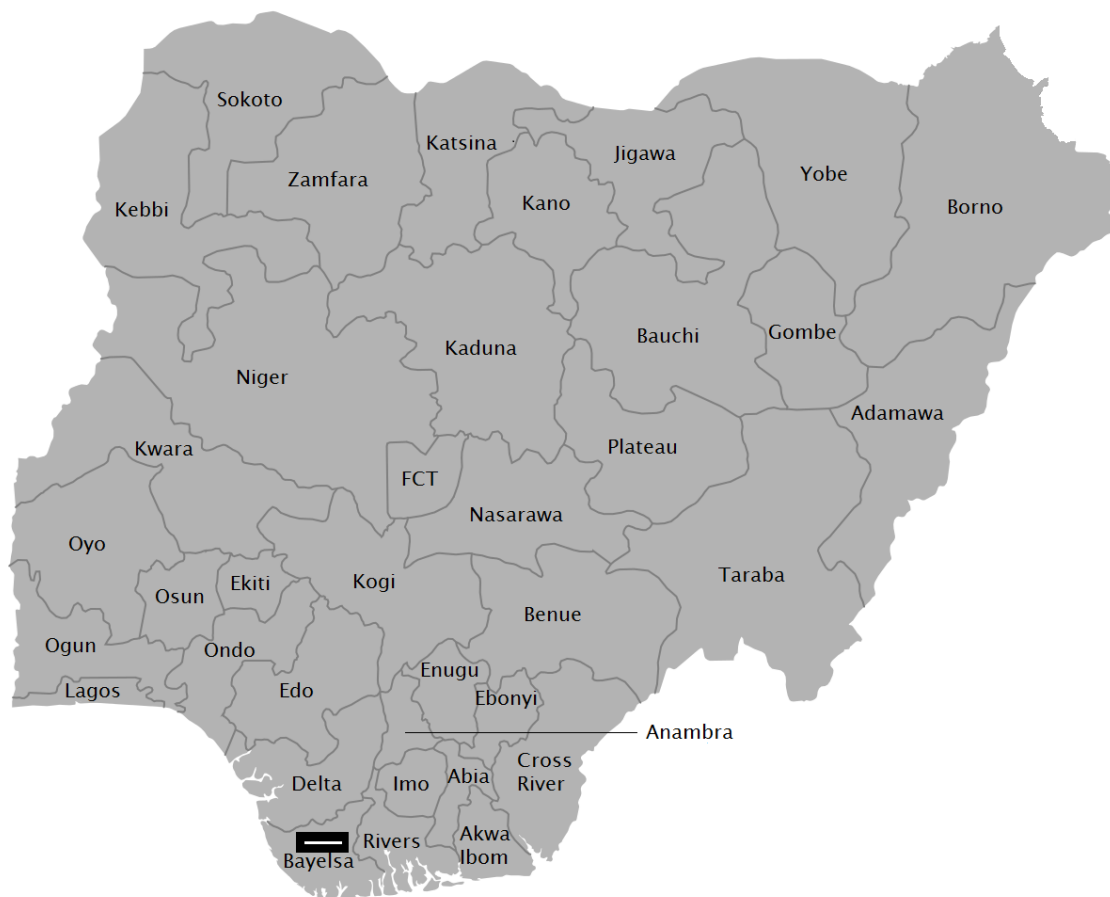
Sokoto

Katsina

Jigawa

Yobe

Borno

Zamfara

Kano

Kebbi

Bauchi

Gombe

Kaduna

Niger

Adamawa

Kwara

Plateau

FCT

Nasarawa

Oyo

Taraba

Kogi

Ekiti

Osun

Benue

Ogun

Ondo

Enugu

Lagos

Edo

Ebonyi

Anambra

Cross River

Delta

Imo

Abia

Akwa Ibom

Rivers

Bayelsa